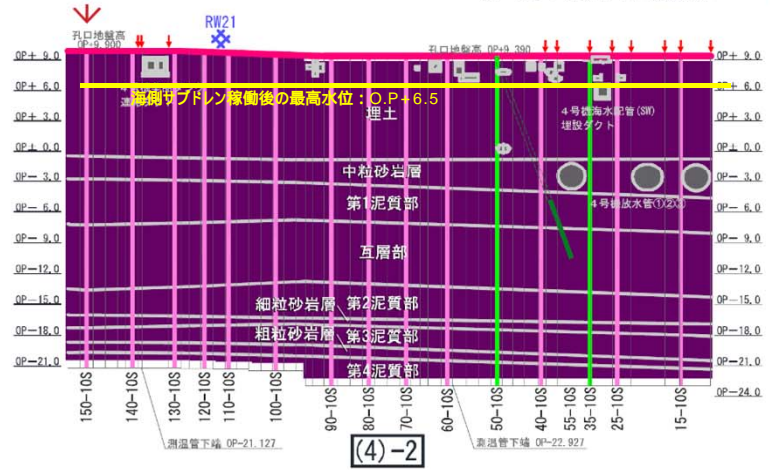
RW21

孔口地盤高 OP+9.900

孔口地盤高 OP+9.390

OP+ 9.0
OP+ 6.0
OP+ 3.0
OP± 0.0
OP− 3.0
OP− 6.0
OP− 9.0
OP−12.0
OP−15.0
OP−18.0
OP−21.0

OP+ 9.0
OP+ 6.0
OP+ 3.0
OP± 0.0
OP− 3.0
OP− 6.0
OP− 9.0
OP−12.0
OP−15.0
OP−18.0
OP−21.0
OP−24.0

海側サブドレン稼働後の最高水位：O.P＋6.5

埋土

4号機海水配管(SW)
埋設ダクト

中粒砂岩層

第1泥質部

4号機放水管①②③

互層部

細粒砂岩層

第2泥質部

粗粒砂岩層

第3泥質部

第4泥質部

150−10S
140−10S
130−10S
120−10S
110−10S
100−10S
90−10S
80−10S
70−10S
60−10S
50−10S
40−10S
55−10S
35−10S
25−10S
15−10S

測温管下端 OP−21.127

測温管下端 OP−22.927

(4)−2